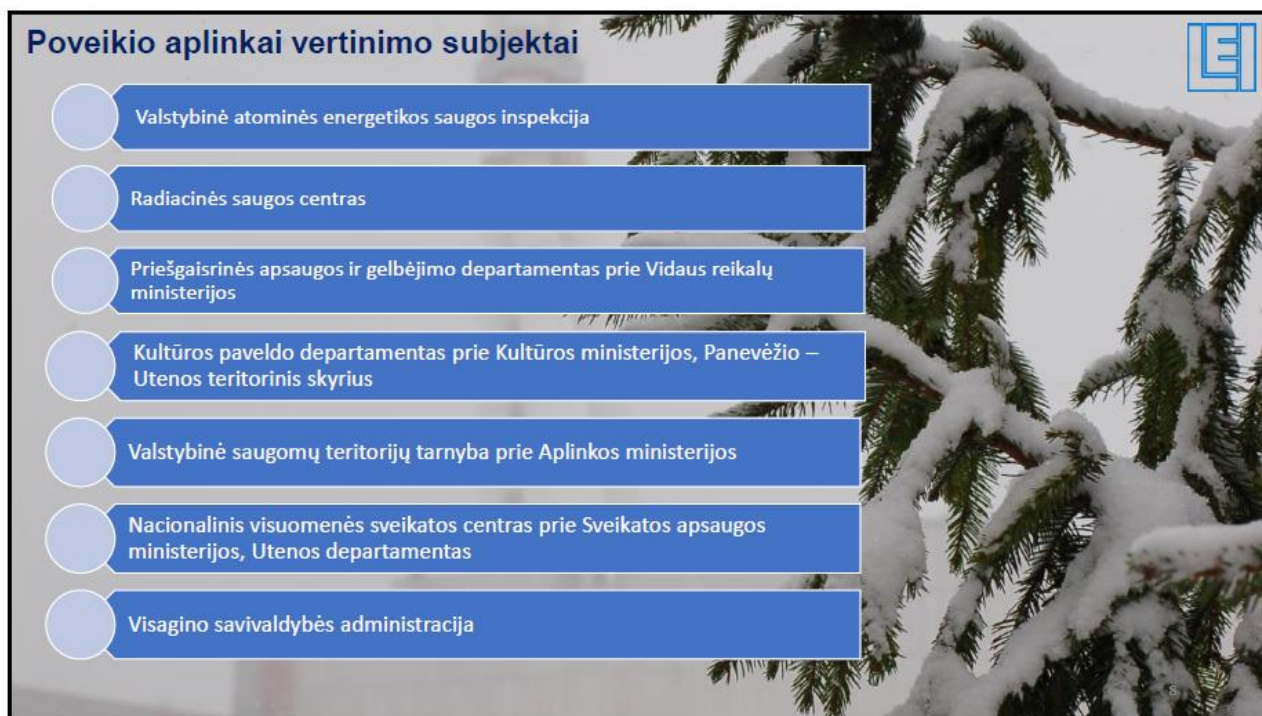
Poveikio aplinkai vertinimo subjektai

LEI

Valstybinė atominės energetikos saugos inspekcija

Radiacinės saugos centras

Priešgaisrinės apsaugos ir gelbėjimo departamentas prie Vidaus reikalų ministerijos

Kultūros paveldo departamentas prie Kultūros ministerijos, Panevėžio – Utenos teritorinis skyrius

Valstybinė saugomų teritorijų tarnyba prie Aplinkos ministerijos

Nacionalinis visuomenės sveikatos centras prie Sveikatos apsaugos ministerijos, Utenos departamentas

Visagino savivaldybės administracija

8